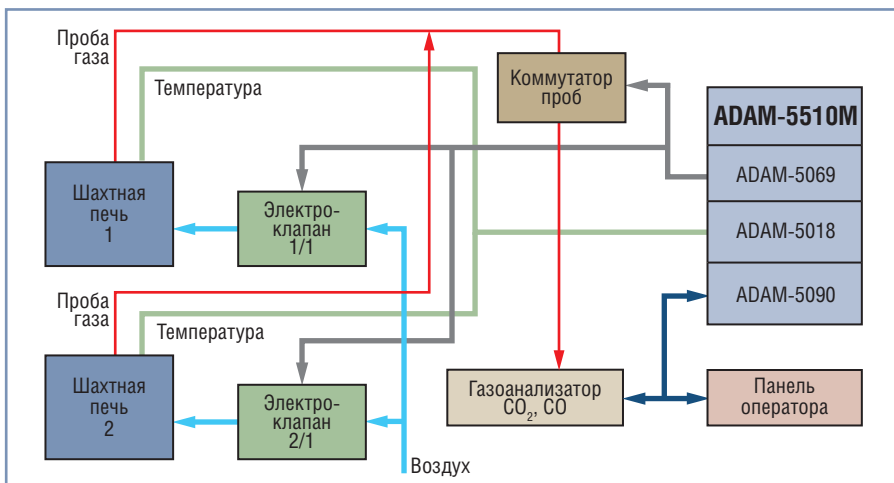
Проба газа

Температура

Коммутатор проб

ADAM-5510M

ADAM-5069

ADAM-5018

ADAM-5090

Шахтная печь 1

Электроклапан 1/1

Проба газа

Температура

Шахтная печь 2

Электроклапан 2/1

Газоанализатор $CO_2$, CO

Панель оператора

Воздух